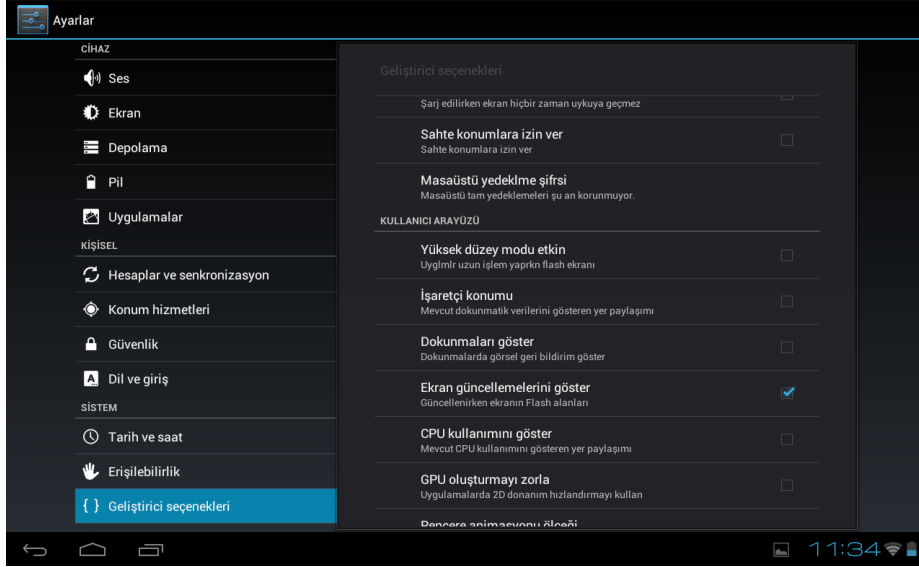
Ayarlar

CİHAZ
Ses
Ekran
Depolama
Pil
Uygulamalar
KİŞİSEL
Hesaplar ve senkronizasyon
Konum hizmetleri
Güvenlik
Dil ve giriş
SİSTEM
Tarih ve saat
Erişilebilirlik
{ } Geliştirici seçenekleri

Geliştirici seçenekleri

Şarj edilirken ekran hiçbir zaman uykuya geçmez

Sahte konumlara izin ver
Sahte konumlara izin ver

Masaüstü yedekleme şifresi
Masaüstü tam yedeklemeleri şu an korunmuyor.

KULLANICI ARAYÜZÜ

Yüksek düzey modu etkin
Uyglmlr uzun işlem yaprkn flash ekranı

İşaretçi konumu
Mevcut dokunmatik verilerini gösteren yer paylaşımı

Dokunmaları göster
Dokunmalarda görsel geri bildirim göster

Ekran güncellemelerini göster
Güncellenirken ekranın Flash alanları

CPU kullanımını göster
Mevcut CPU kullanımını gösteren yer paylaşımı

GPU oluşturmayı zorla
Uygulamalarda 2D donanım hızlandırmayı kullan

Pencere animasyonu ölçeği

11:34